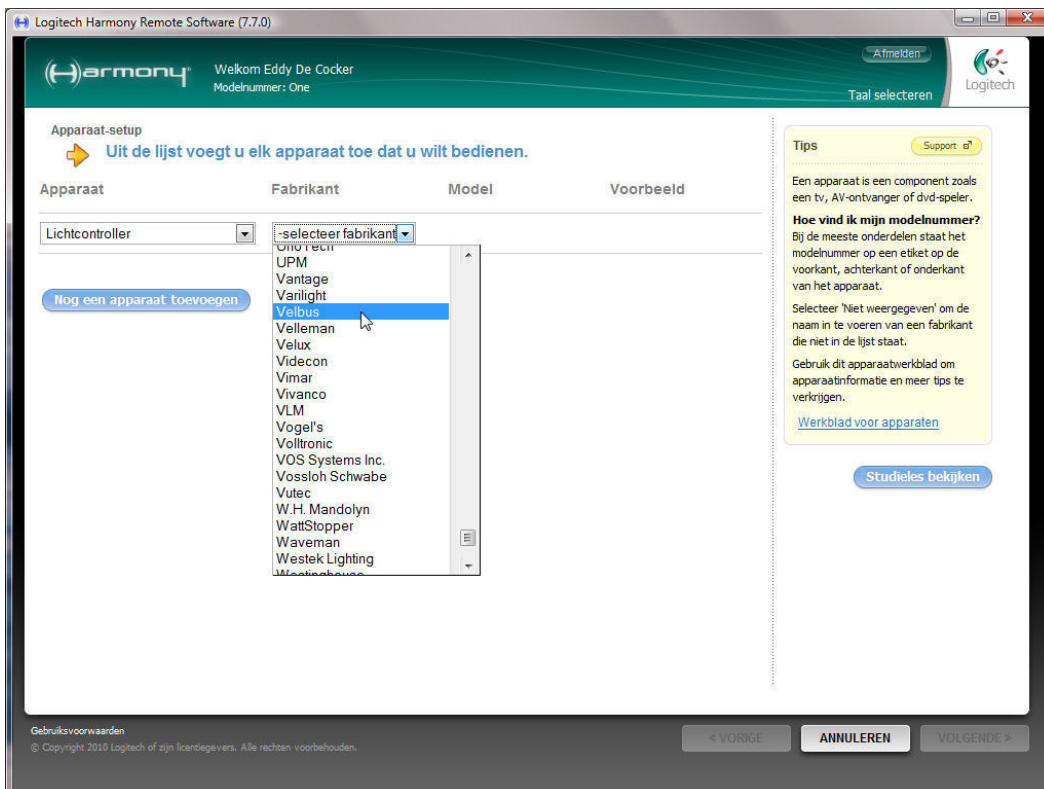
Logitech Harmony Remote Software (7.7.0)

Harmony

Welkom Eddy De Cocker
Modelnummer: One

Afmelden

Logitech

Taal selecteren

Apparaat-setup

Uit de lijst voegt u elk apparaat toe dat u wilt bedienen.

Apparaat

Fabrikant

Model

Voorbeeld

Lichtcontroller

-selecteer fabrikant

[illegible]
UPM
Vantage
Varilight
Velbus
Velleman
Velux
Videcon
Vimar
Vivanco
VLM
Vogel's
Volltronic
VOS Systems Inc.
Vossloh Schwabe
Vutec
W.H. Mandolyn
WattStopper
Waveman
Westek Lighting
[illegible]

Nog een apparaat toevoegen

Tips

Support

Een apparaat is een component zoals een tv, AV-ontvanger of dvd-speler.

Hoe vind ik mijn modelnummer?
Bij de meeste onderdelen staat het modelnummer op een etiket op de voorkant, achterkant of onderkant van het apparaat.

Selecteer 'Niet weergegeven' om de naam in te voeren van een fabrikant die niet in de lijst staat.

Gebruik dit apparaatwerkblad om apparaatinformatie en meer tips te verkrijgen.

Werkblad voor apparaten

Studieles bekijken

Gebruiksvoorwaarden
© Copyright 2010 Logitech of zijn licentiegevers. Alle rechten voorbehouden.

< VORIGE

ANNULEREN

VOLGENDE >